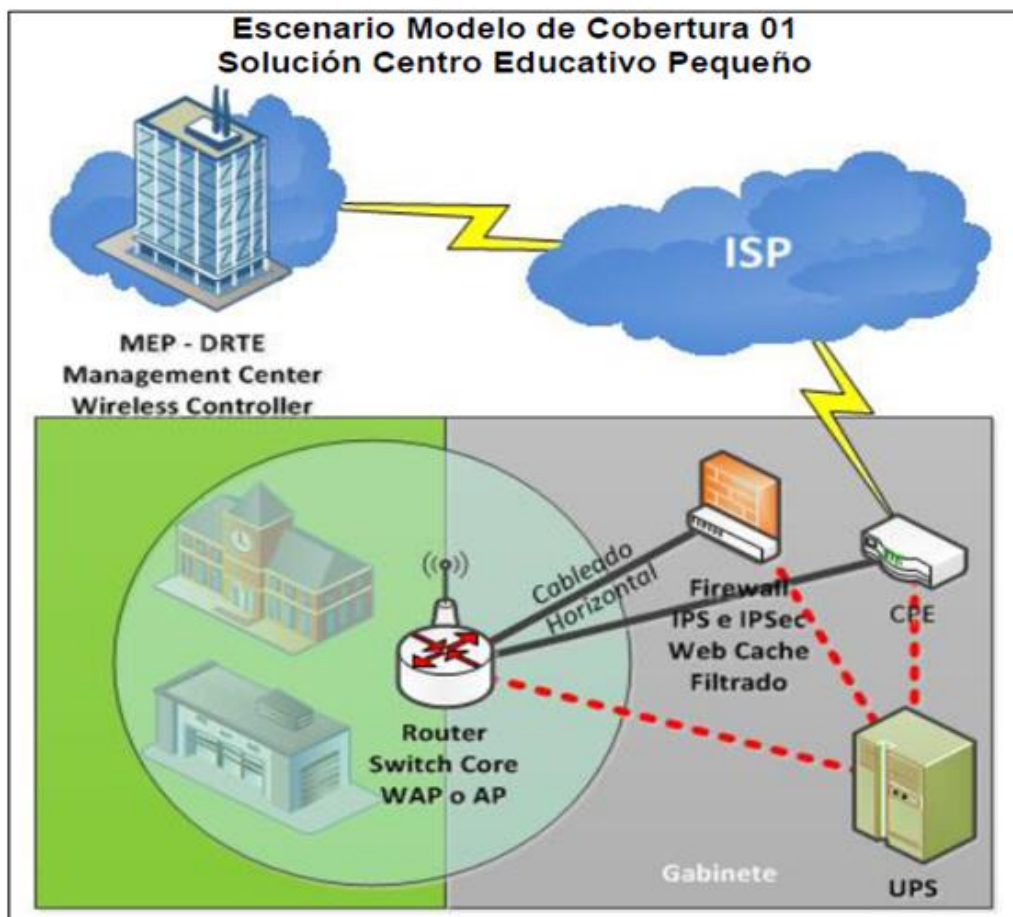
Escenario Modelo de Cobertura 01
Solución Centro Educativo Pequeño

ISP

MEP - DRTE
Management Center
Wireless Controller

Cableado Horizontal

Firewall
IPS e IPSec
Web Cache
Filtrado

CPE

Router
Switch Core
WAP o AP

Gabinete

UPS